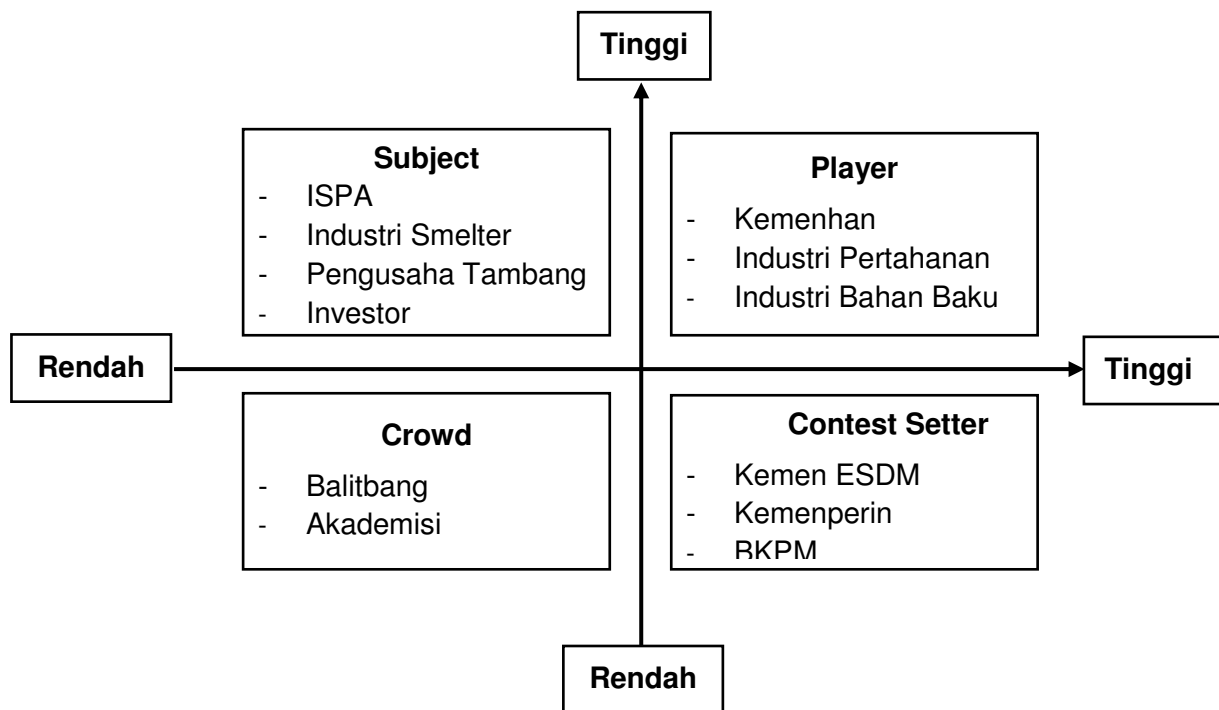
Tinggi

Subject
- ISPA
- Industri Smelter
- Pengusaha Tambang
- Investor

Player
- Kemenhan
- Industri Pertahanan
- Industri Bahan Baku

Rendah

Tinggi

Crowd
- Balitbang
- Akademisi

Contest Setter
- Kemen ESDM
- Kemenperin
- BKPM

Rendah